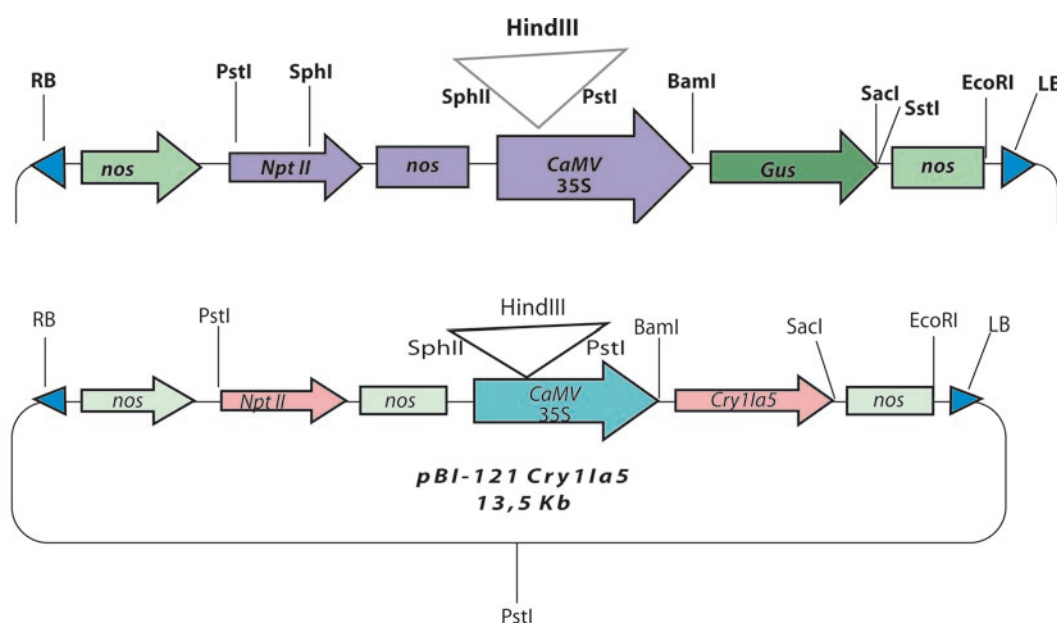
HindIII

RB PstI SphI SphII PstI BamI SacI SstI EcoRI LB

nos Npt II nos CaMV 35S Gus nos

HindIII

RB PstI SphII PstI BamI SacI EcoRI LB

nos Npt II nos CaMV 35S Cry1Ia5 nos

pBI-121 Cry1Ia5
13,5 Kb

PstI